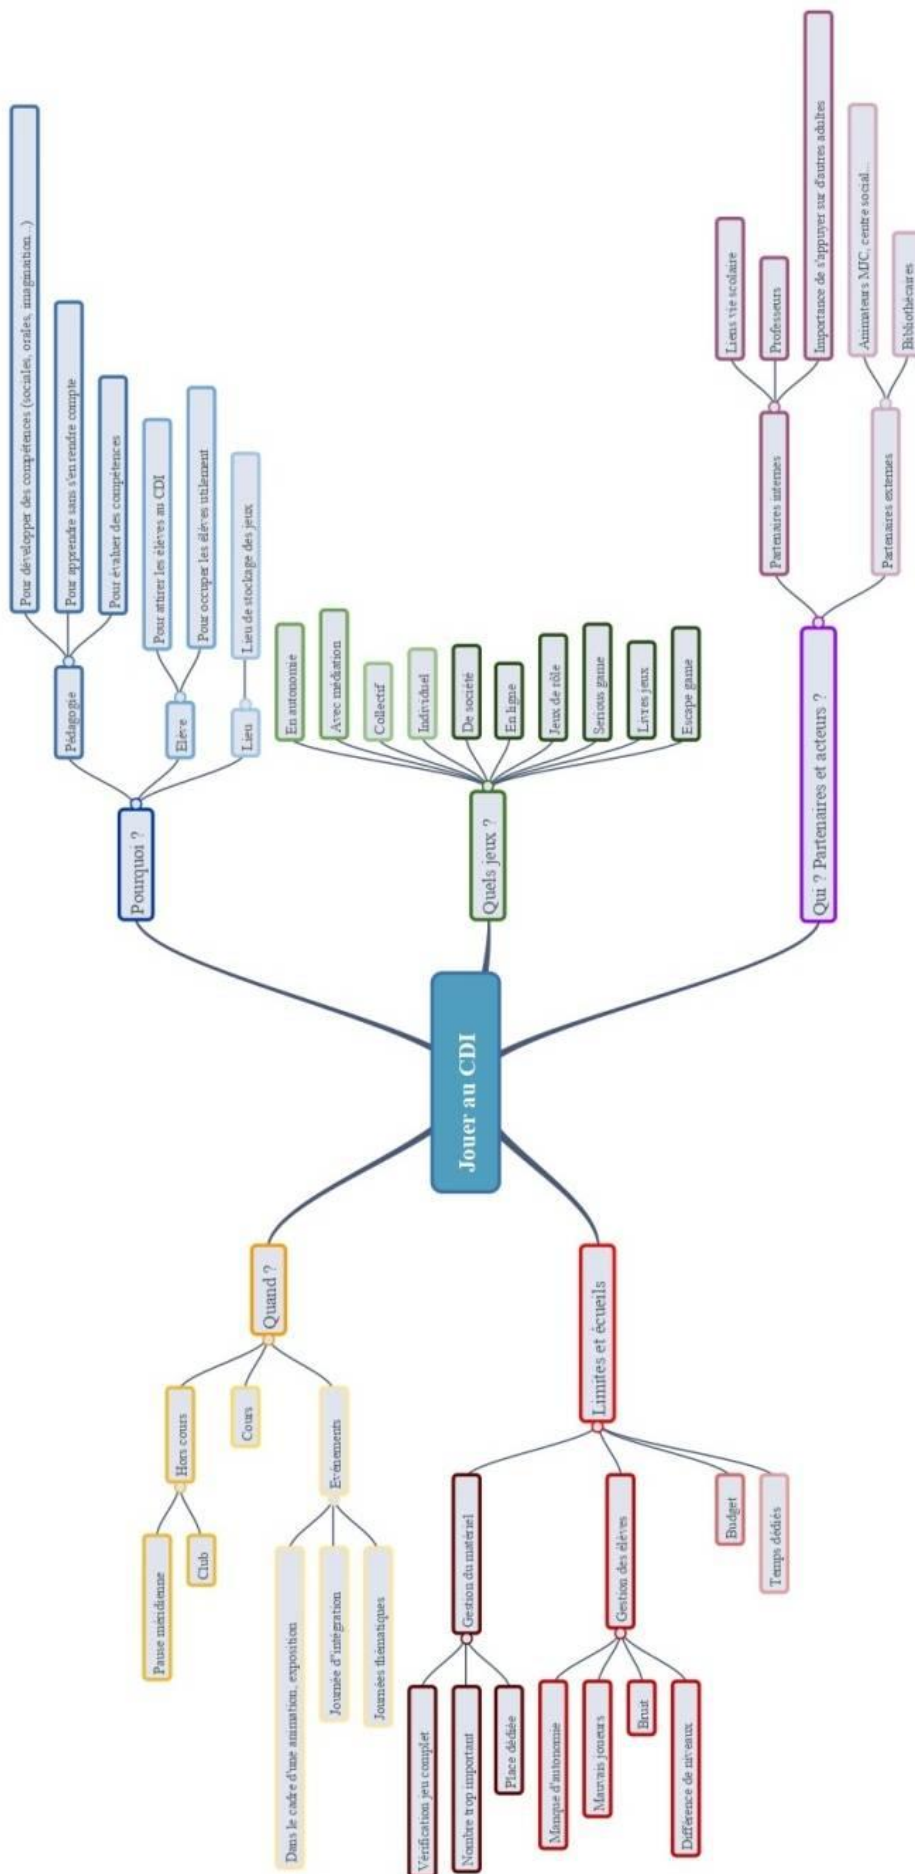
Jouer au CDI

Pourquoi ?
Pédagogie
Pour développer des compétences (sociales, orales, imagination...)
Pour apprendre sans s'en rendre compte
Pour évaluer des compétences
Elève
Pour attirer les élèves au CDI
Pour occuper les élèves utilement
Lieu
Lieu de stockage des jeux

Quels jeux ?
En autonomie
Avec médiation
Collectif
Individuel
De société
En ligne
Jeux de rôle
Serious game
Livres jeux
Escape game

Qui ? Partenaires et acteurs ?
Partenaires internes
Liens vie scolaire
Professeurs
Importance de s'appuyer sur d'autres adultes
Partenaires externes
Animateurs MJC, centre social...
Bibliothécaires

Quand ?
Hors cours
Pause méridienne
Club
Cours
Evénements
Dans le cadre d'une animation, exposition
Journée d'intégration
Journées thématiques

Limites et écueils
Gestion du matériel
Vérification jeu complet
Nombre trop important
Place dédiée
Gestion des élèves
Manque d'autonomie
Mauvais joueurs
Bruit
Différence de niveaux
Budget
Temps dédiés